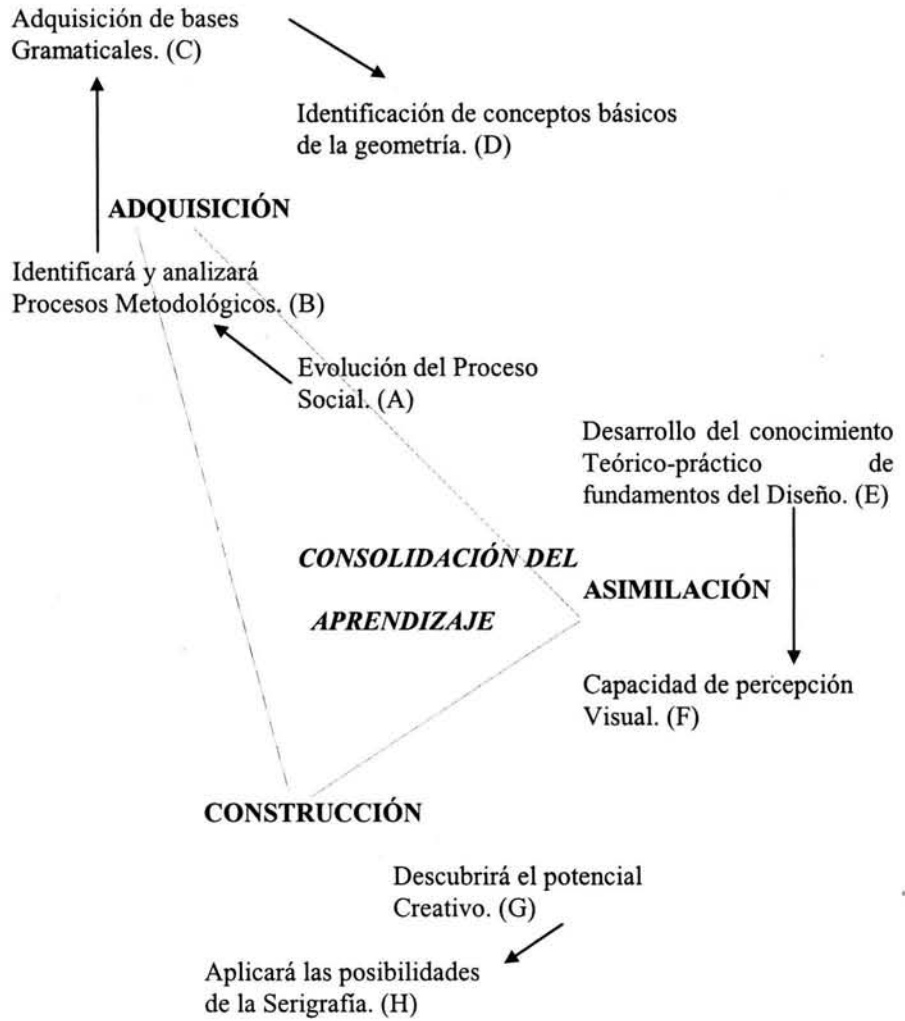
Adquisición de bases Gramaticales. (C)

Identificación de conceptos básicos de la geometría. (D)

ADQUISICIÓN

Identificará y analizará Procesos Metodológicos. (B)

Evolución del Proceso Social. (A)

Desarrollo del conocimiento Teórico-práctico de fundamentos del Diseño. (E)

CONSOLIDACIÓN DEL APRENDIZAJE

ASIMILACIÓN

Capacidad de percepción Visual. (F)

CONSTRUCCIÓN

Descubrirá el potencial Creativo. (G)

Aplicará las posibilidades de la Serigrafía. (H)